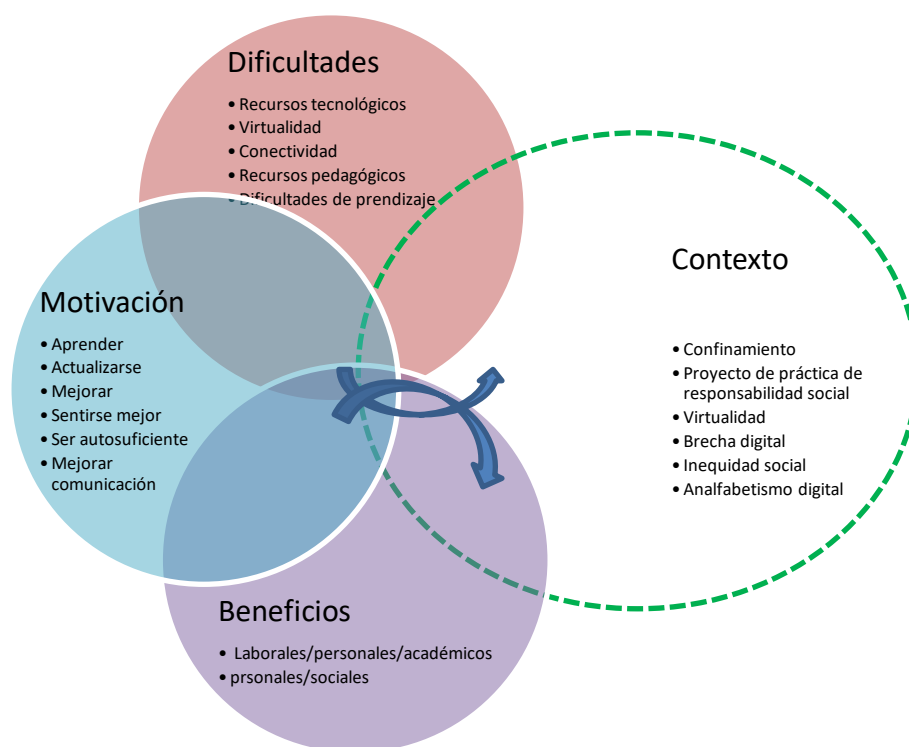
Dificultades

- Recursos tecnológicos
- Virtualidad
- Conectividad
- Recursos pedagógicos
- Dificultades de prendizaje

Motivación

- Aprender
- Actualizarse
- Mejorar
- Sentirse mejor
- Ser autosuficiente
- Mejorar comunicación

Contexto

- Confinamiento
- Proyecto de práctica de responsabilidad social
- Virtualidad
- Brecha digital
- Inequidad social
- Analfabetismo digital

Beneficios

- Laborales/personales/académicos
- prsonales/sociales